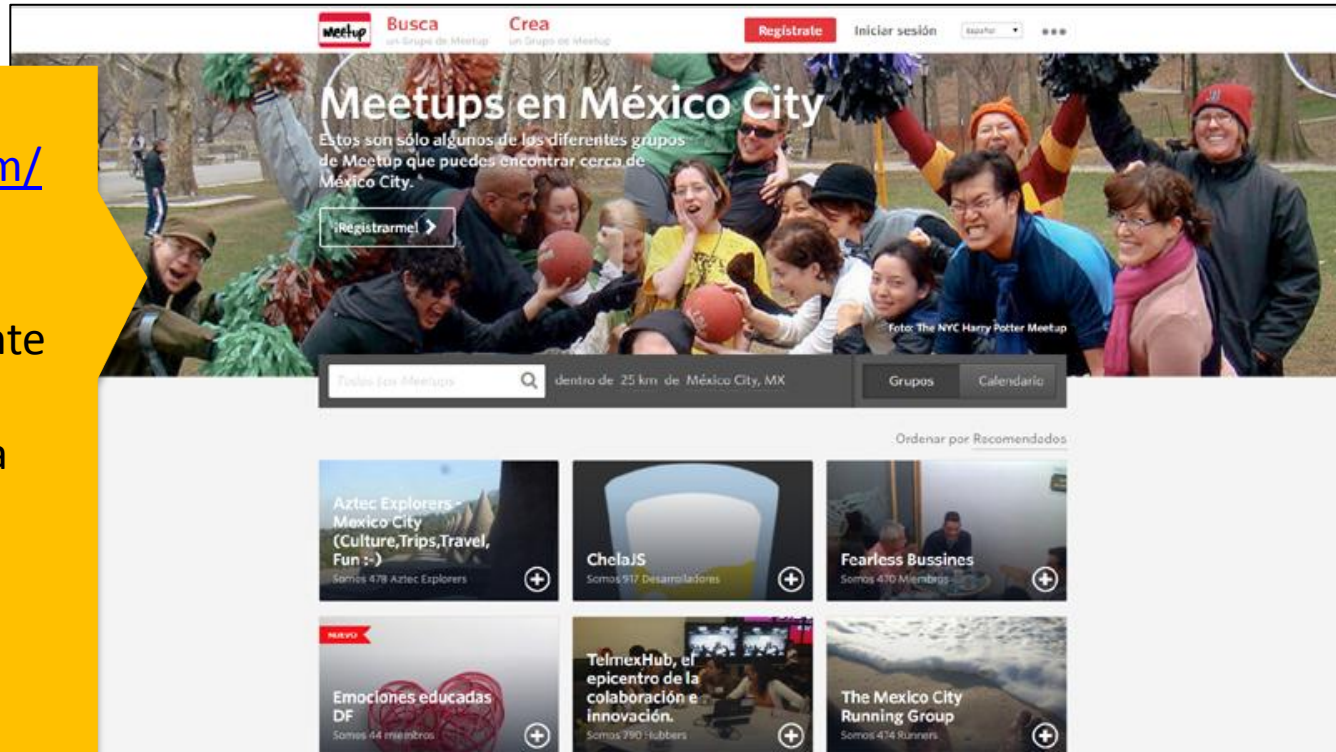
m/

nte

a

meetup Busca un Grupo de Meetup Crea un Grupo de Meetup Regístrate Iniciar sesión Español

Meetups en México City

Estos son sólo algunos de los diferentes grupos de Meetup que puedes encontrar cerca de México City.

¡Registrarme!

Foto: The NYC Harry Potter Meetup

Todos los Meetups dentro de 25 km de México City, MX Grupos Calendario

Ordenar por Recomendados

Aztec Explorers - Mexico City (Culture,Trips,Travel, Fun :-)
Somos 478 Aztec Explorers

ChelaJS
Somos 917 Desarrolladores

Fearless Bussines
Somos 470 Miembros

NUEVO
Emociones educadas DF
Somos 44 miembros

TelmexHub, el epicentro de la colaboración e innovación.
Somos 790 Hubbers

The Mexico City Running Group
Somos 474 Runners